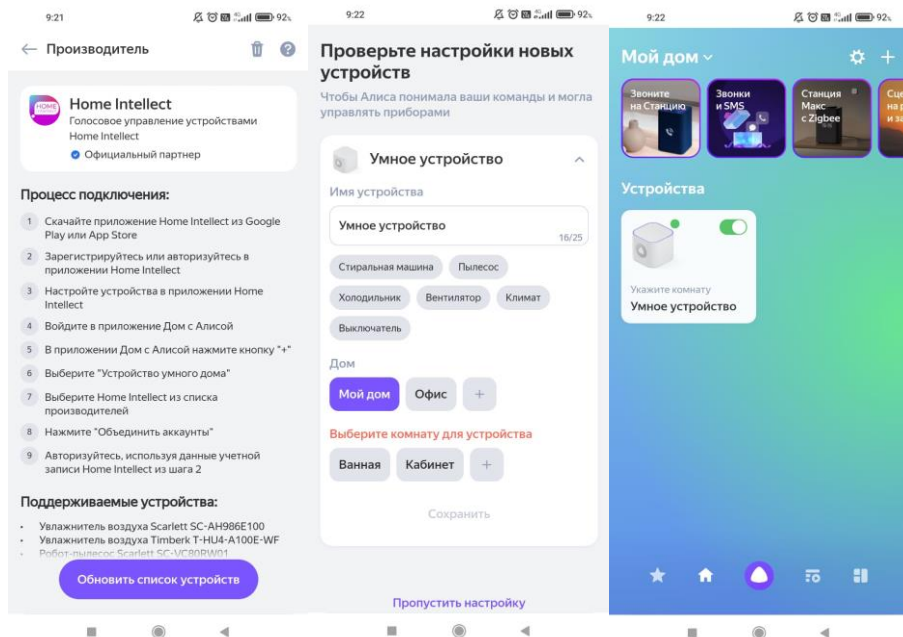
9:21 92

← Производитель

HOME

Home Intellect
Голосовое управление устройствами Home Intellect
Официальный партнер

Процесс подключения:

1 Скачайте приложение Home Intellect из Google Play или App Store
2 Зарегистрируйтесь или авторизуйтесь в приложении Home Intellect
3 Настройте устройства в приложении Home Intellect
4 Войдите в приложение Дом с Алисой
5 В приложении Дом с Алисой нажмите кнопку "+"
6 Выберите "Устройство умного дома"
7 Выберите Home Intellect из списка производителей
8 Нажмите "Объединить аккаунты"
9 Авторизуйтесь, используя данные учетной записи Home Intellect из шага 2

Поддерживаемые устройства:

• Увлажнитель воздуха Scarlett SC-AH986E100
• Увлажнитель воздуха Timberk T-HU4-A100E-WF
• Робот-пылесос Scarlett SC-VC80RW01

Обновить список устройств

9:22 92

Проверьте настройки новых устройств

Чтобы Алиса понимала ваши команды и могла управлять приборами

Умное устройство

Имя устройства

Умное устройство 16/25

Стиральная машина Пылесос
Холодильник Вентилятор Климат
Выключатель

Дом

Мой дом Офис +

Выберите комнату для устройства

Ванная Кабинет +

Сохранить

Пропустить настройку

9:22 92

Мой дом

Звоните на Станцию
Звонки и SMS
Станция Макс с Zigbee
Сце на р и за

Устройства

Укажите комнату
Умное устройство